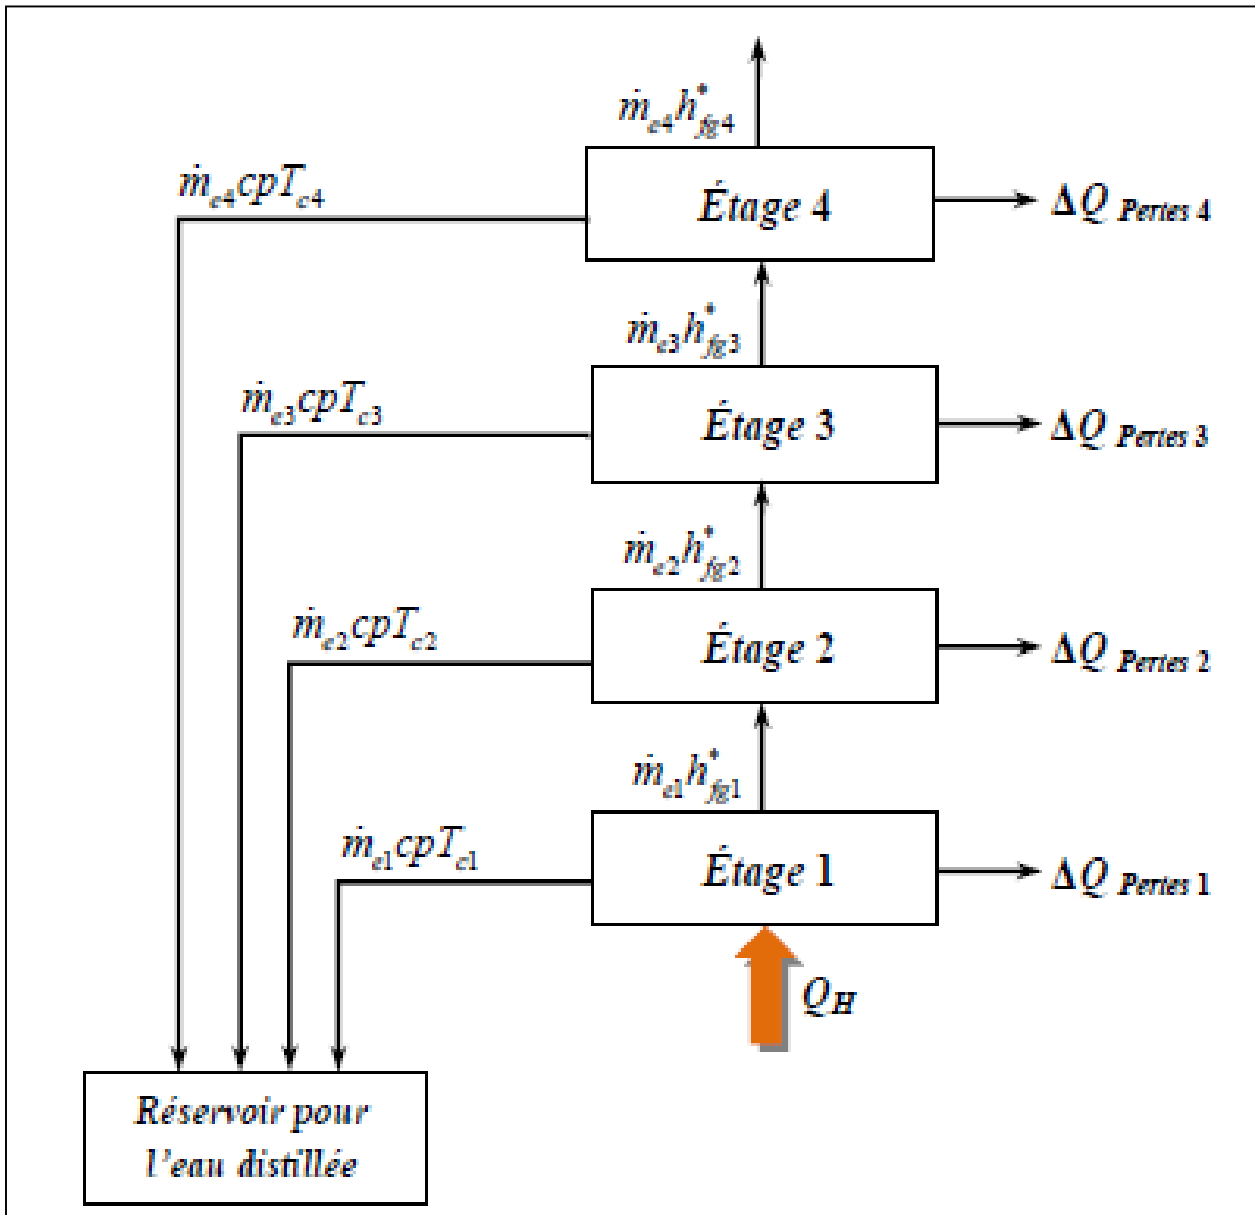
$\dot{m}_{e4}h^*_{fg4}$

$\dot{m}_{e4}cpT_{c4}$

Étage 4

$\Delta Q$ Pertes 4

$\dot{m}_{e3}h^*_{fg3}$

$\dot{m}_{e3}cpT_{c3}$

Étage 3

$\Delta Q$ Pertes 3

$\dot{m}_{e2}h^*_{fg2}$

$\dot{m}_{e2}cpT_{c2}$

Étage 2

$\Delta Q$ Pertes 2

$\dot{m}_{e1}h^*_{fg1}$

$\dot{m}_{e1}cpT_{c1}$

Étage 1

$\Delta Q$ Pertes 1

$Q_H$

Réservoir pour l'eau distillée